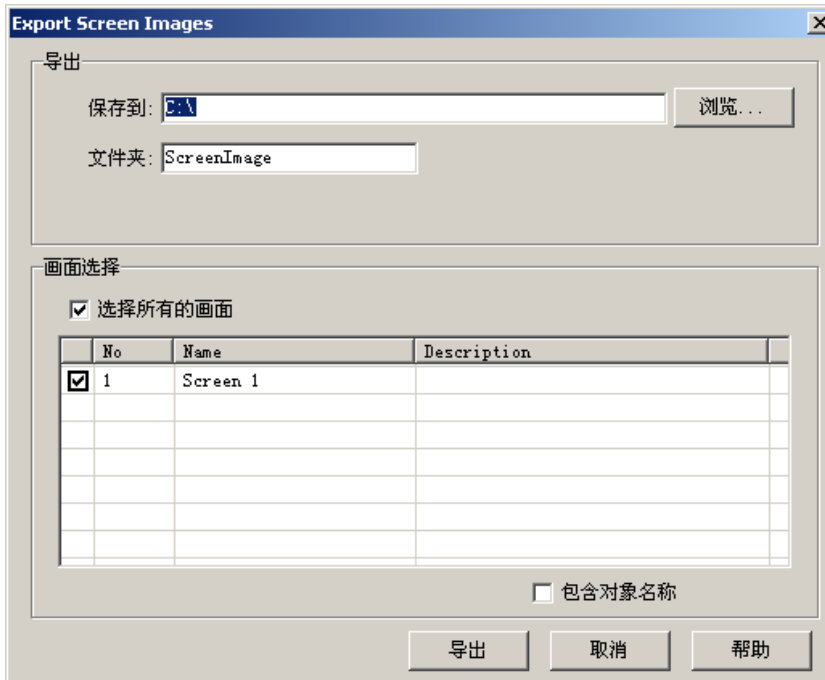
Export Screen Images

导出

保存到: C:\

浏览...

文件夹: ScreenImage

画面选择

选择所有的画面

|  | No | Name | Description |
|---|---|---|---|
| ☑ | 1 | Screen 1 |  |

包含对象名称

导出

取消

帮助